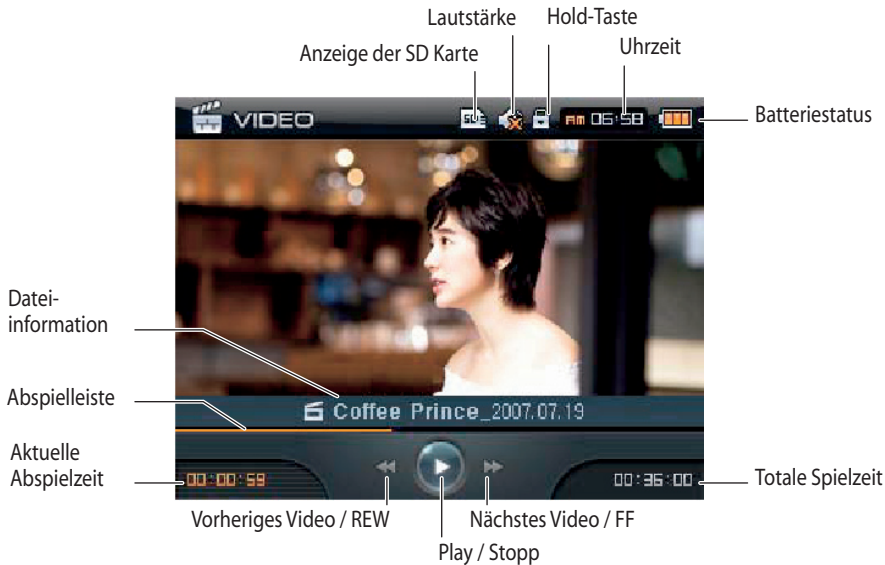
Lautstärke

Hold-Taste

Anzeige der SD Karte

Uhrzeit

VIDEO

SD

AM 06:58

Batteriestatus

Dateiinformation

Abspielleiste

Coffee Prince_2007.07.19

Aktuelle Abspielzeit

00:00:59

00:36:00

Totale Spielzeit

Vorheriges Video / REW

Nächstes Video / FF

Play / Stopp